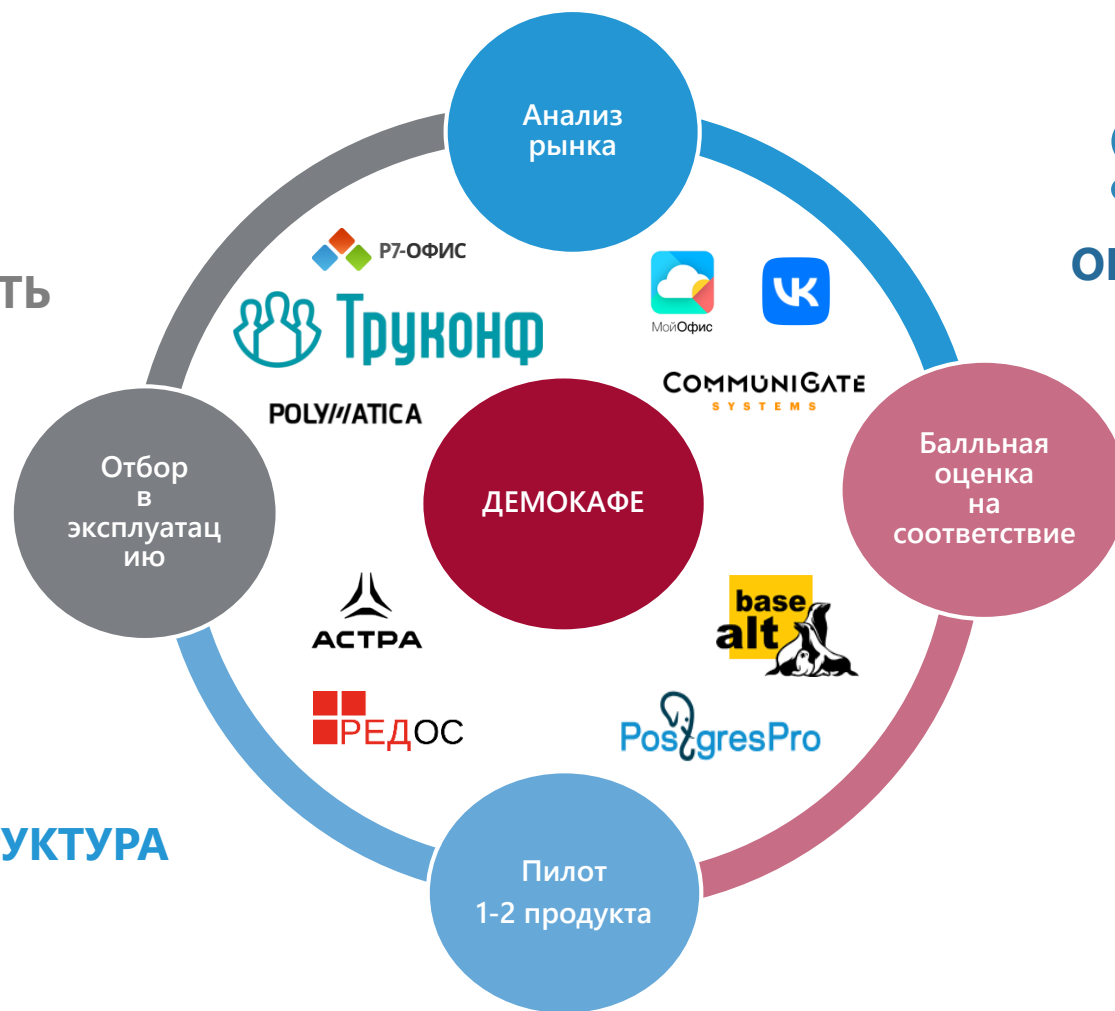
Анализ рынка

ТЬ

ОІ

Р7-ОФИС

Труконф

МойОфис

COMMUNIGATE SYSTEMS

POLYMATICA

Баллььная оценка на соответствие

Отбор в эксплуатацию

ДЕМОКАФЕ

base alt

АСТРА

РЕДОС

PostgresPro

УКТУРА

Пилот 1-2 продукта